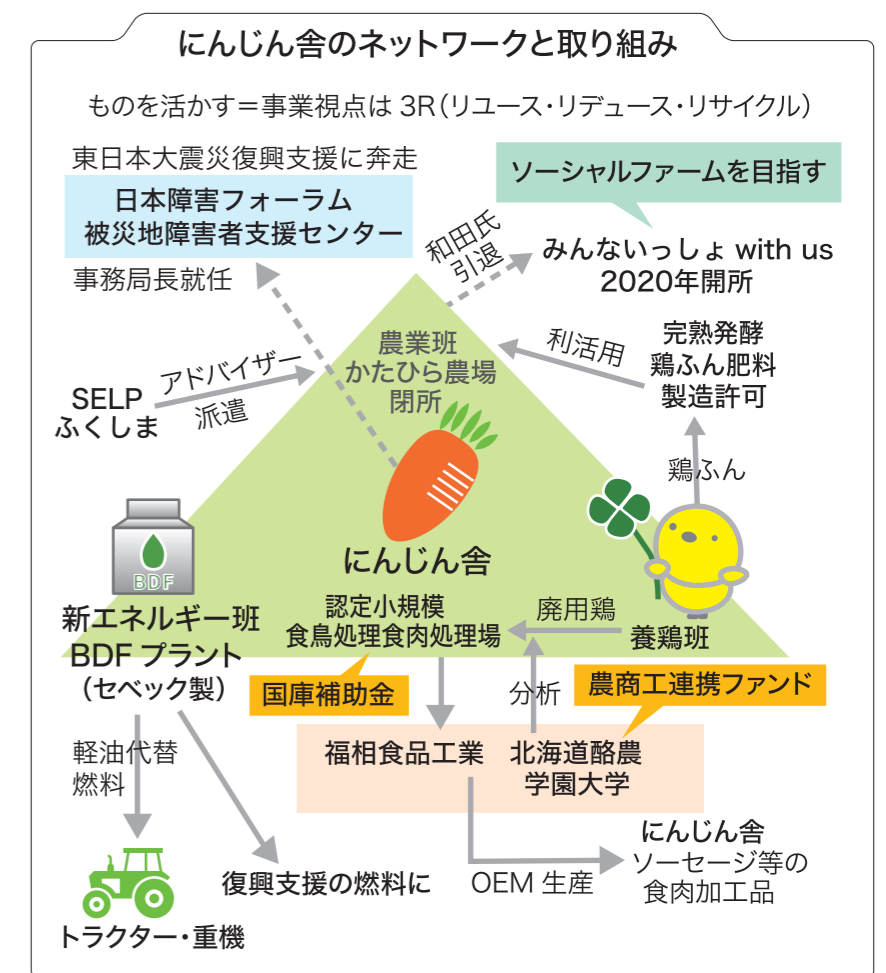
にんじん舎のネットワークと取り組み

ものを活かす＝事業視点は 3R（リユース・リデュース・リサイクル）

東日本大震災復興支援に奔走

日本障害フォーラム
被災地障害者支援センター

事務局長就任

和田氏
引退

ソーシャルファームを目指す

みんないっしょ with us
2020年開所

農業班
かたひら農場
閉所

利活用

完熟発酵
鶏ふん肥料
製造許可

アドバイザー
派遣

SELP
ふくしま

鶏ふん

BDF

にんじん舎

新エネルギー班
BDF プラント
（セベック製）

認定小規模
食鳥処理食肉処理場

廃用鶏

養鶏班

国庫補助金

分析

農商工連携ファンド

福相食品工業

北海道酪農
学園大学

軽油代替
燃料

復興支援の燃料に

OEM 生産

にんじん舎
ソーセージ等の
食肉加工品

トラクター・重機